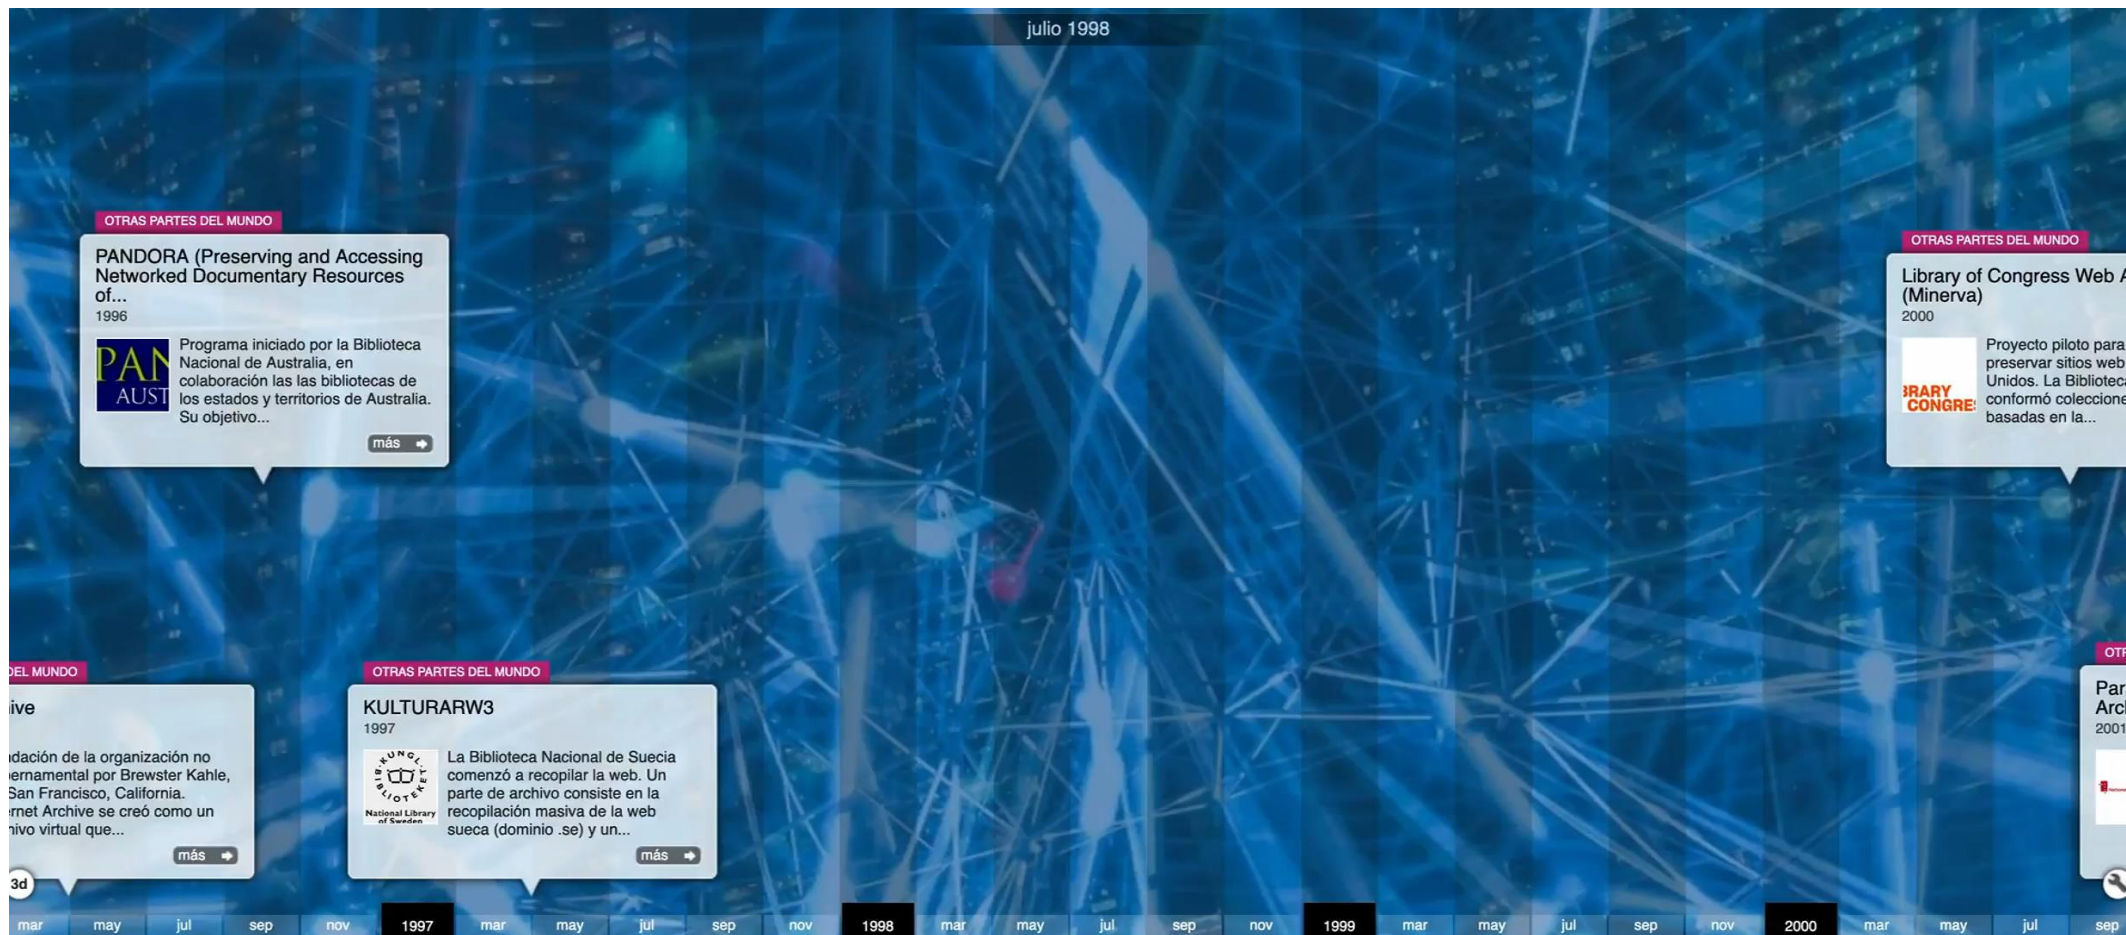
julio 1998

OTRAS PARTES DEL MUNDO

PANDORA (Preserving and Accessing Networked Documentary Resources of...

1996

PAN AUST

Programa iniciado por la Biblioteca Nacional de Australia, en colaboración las las bibliotecas de los estados y territorios de Australia. Su objetivo...

más

OTRAS PARTES DEL MUNDO

Library of Congress Web A (Minerva)

2000

BRARY CONGRE

Proyecto piloto para preservar sitios web Unidos. La Biblioteca conformó coleccione basadas en la...

DEL MUNDO

ive

ndación de la organización no ernamental por Brewster Kahle, San Francisco, California. rnet Archive se creó como un hivo virtual que...

más

OTRAS PARTES DEL MUNDO

KULTURARW3

1997

KUNGL. BIBLIOTEKET National Library of Sweden

La Biblioteca Nacional de Suecia comenzó a recopilar la web. Un parte de archivo consiste en la recopilación masiva de la web sueca (dominio .se) y un...

más

OTI

Par Arc

2001

3d

mar may jul sep nov 1997 mar may jul sep nov 1998 mar may jul sep nov 1999 mar may jul sep nov 2000 mar may jul sep